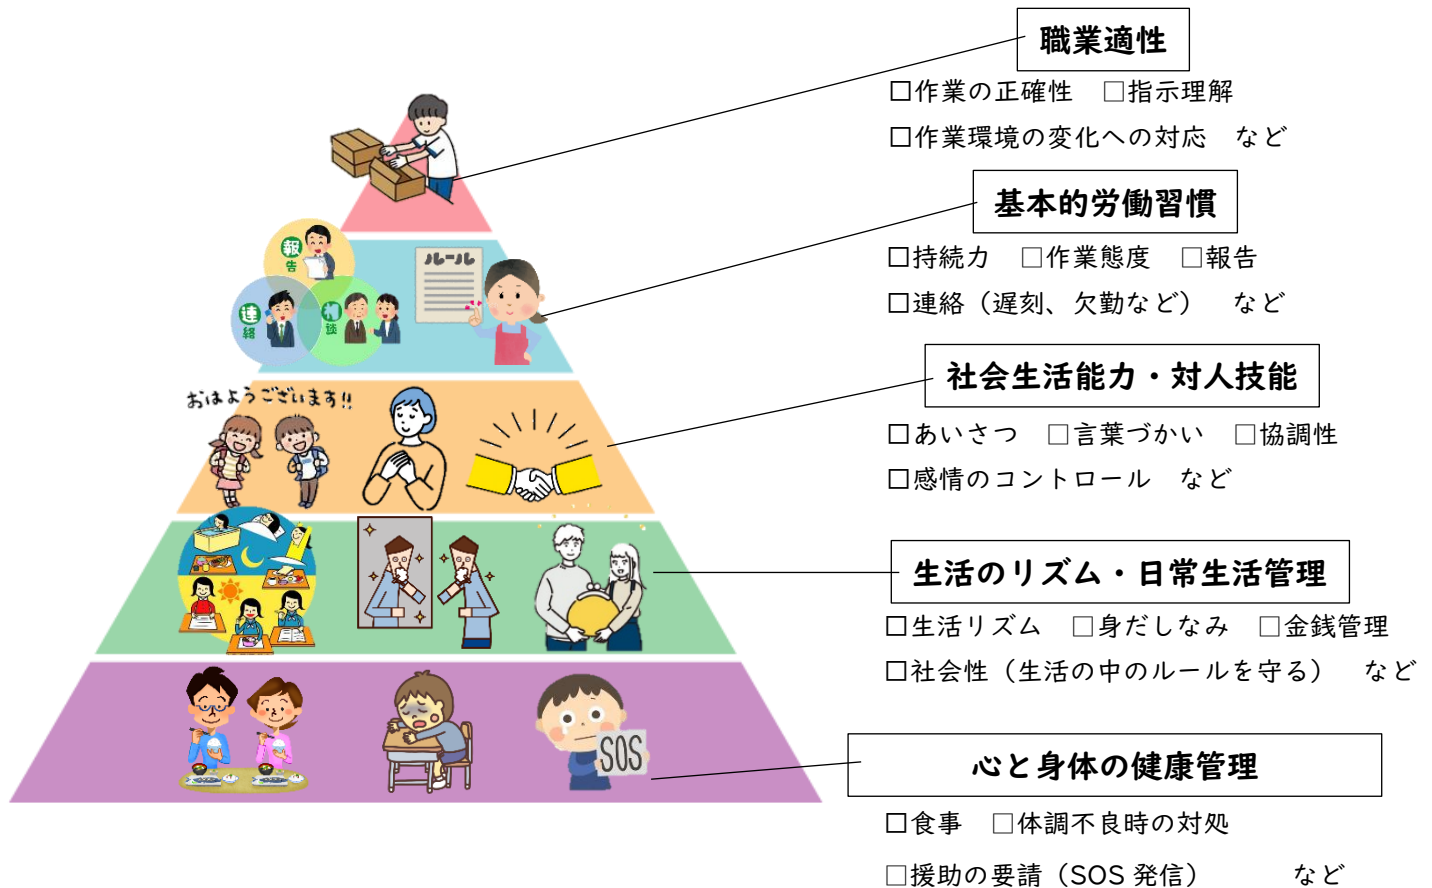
職業適性

□作業の正確性　□指示理解

□作業環境の変化への対応　など

基本的労働習慣

□持続力　□作業態度　□報告

□連絡（遅刻、欠勤など）　など

社会生活能力・対人技能

□あいさつ　□言葉づかい　□協調性

□感情のコントロール　など

生活のリズム・日常生活管理

□生活リズム　□身だしなみ　□金銭管理

□社会性（生活の中のルールを守る）　など

心と身体の健康管理

□食事　□体調不良時の対処

□援助の要請（SOS 発信）　など

報告

連絡

相談

ルール

おはようございます!!

SOS